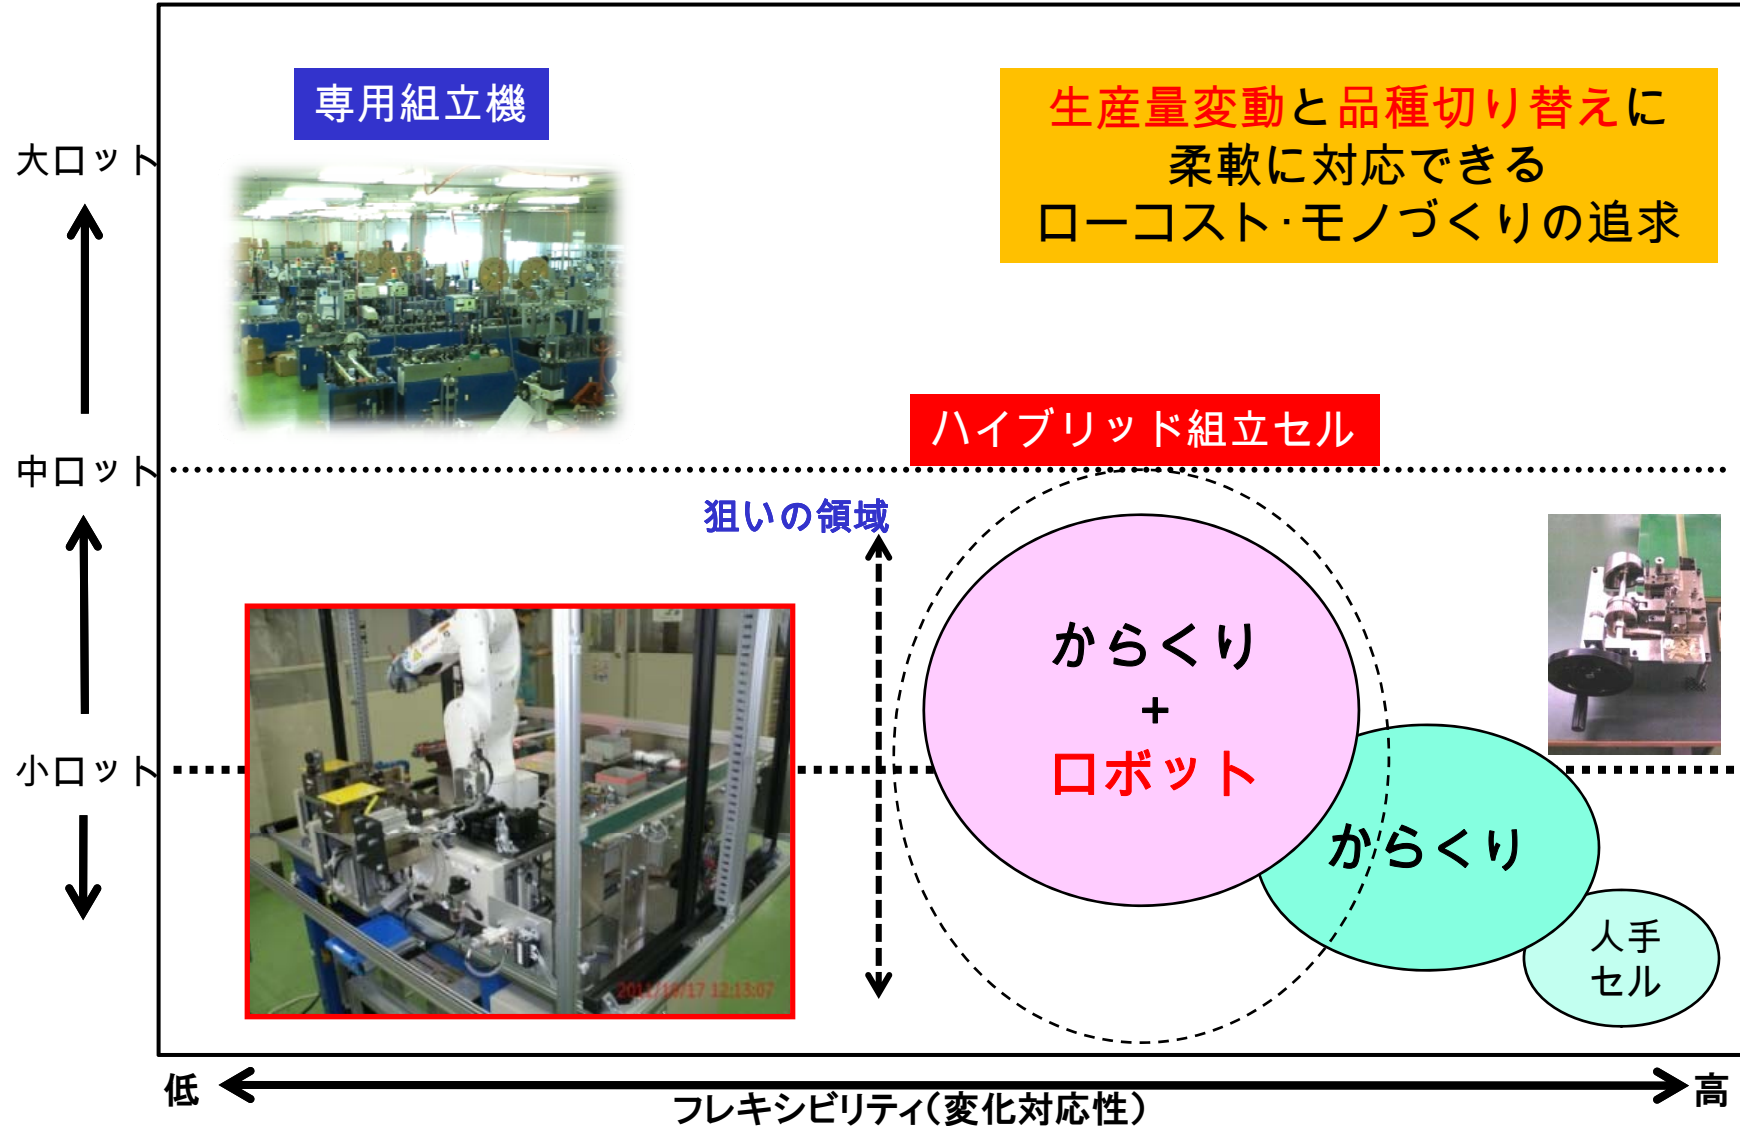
専用組立機

生産量変動と品種切り替えに
柔軟に対応できる
ローコスト･モノづくりの追求

大ロット

中ロット

小ロット

ハイブリッド組立セル

狙いの領域

からくり
+
ロボット

からくり

人手
セル

2011/10/17 12:13:07

低

高

フレキシビリティ(変化対応性)